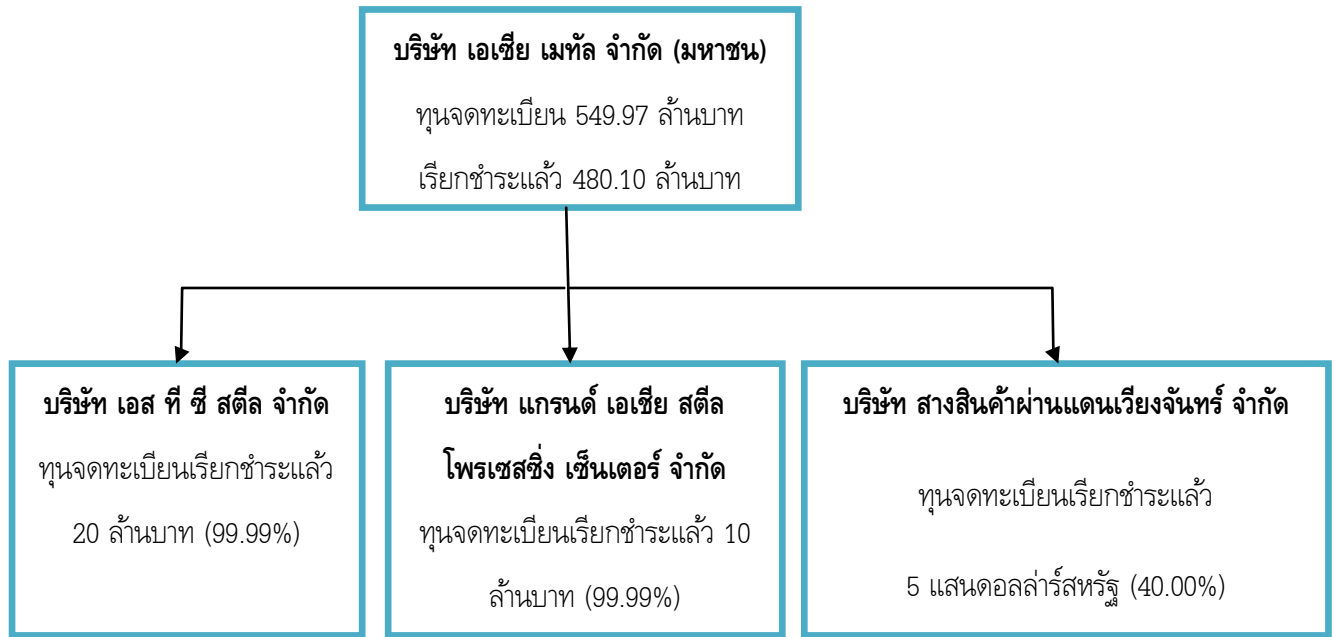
บริษัท เอเซีย เมทัล จำกัด (มหาชน)

ทุนจดทะเบียน 549.97 ล้านบาท

เรียกชำระแล้ว 480.10 ล้านบาท

บริษัท เอส ที ซี สตีล จำกัด

ทุนจดทะเบียนเรียกชำระแล้ว 20 ล้านบาท (99.99%)

บริษัท แกรนด์ เอเซีย สตีล โพรเซสซิ่ง เซ็นเตอร์ จำกัด

ทุนจดทะเบียนเรียกชำระแล้ว 10 ล้านบาท (99.99%)

บริษัท สางสินค้าผ่านแดนเวียงจันทร์ จำกัด

ทุนจดทะเบียนเรียกชำระแล้ว

5 แสนดอลล่าร์สหรัฐ (40.00%)